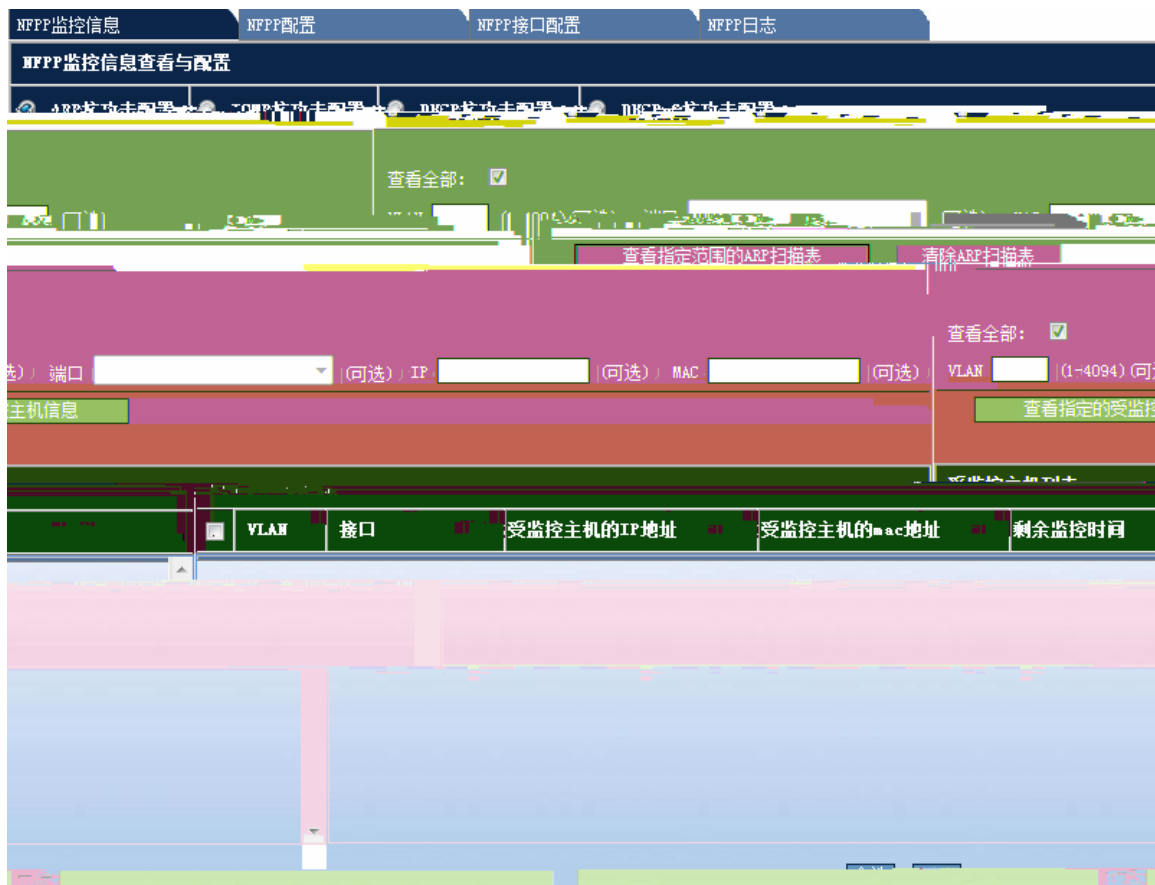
NFPP监控信息 NFPP配置 NFPP接口配置 NFPP日志

NFPP监控信息查看与配置

ARP攻击配置 ICMP攻击配置 DHCP攻击配置 DHCPv6攻击配置

查看全部：

查看指定范围的ARP扫描表 清除ARP扫描表

查看全部：

选） 端口 （可选） IP （可选） MAC （可选） VLAN （1-4094）（可

主机信息 查看指定的受监控

VLAN 接口 受监控主机的IP地址 受监控主机的mac地址 剩余监控时间